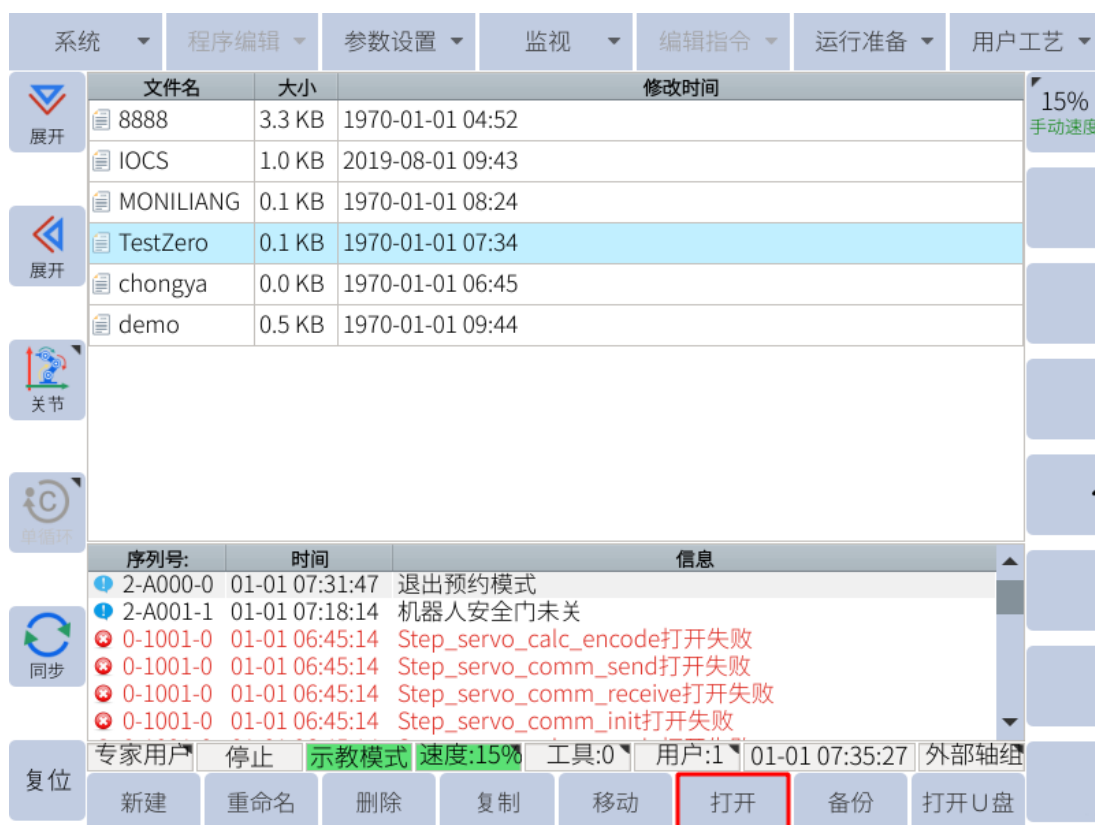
系统 程序编辑 参数设置 监视 编辑指令 运行准备 用户工艺

展开
展开
关节
单循环
同步
复位

| 文件名 | 大小 | 修改时间 |
|---|---|---|
| 8888 | 3.3 KB | 1970-01-01 04:52 |
| IOCS | 1.0 KB | 2019-08-01 09:43 |
| MONILIANG | 0.1 KB | 1970-01-01 08:24 |
| TestZero | 0.1 KB | 1970-01-01 07:34 |
| chongya | 0.0 KB | 1970-01-01 06:45 |
| demo | 0.5 KB | 1970-01-01 09:44 |

15%
手动速度

| 序列号: | 时间 | 信息 |
|---|---|---|
| 2-A000-0 | 01-01 07:31:47 | 退出预约模式 |
| 2-A001-1 | 01-01 07:18:14 | 机器人安全门未关 |
| 0-1001-0 | 01-01 06:45:14 | Step_servo_calc_encode打开失败 |
| 0-1001-0 | 01-01 06:45:14 | Step_servo_comm_send打开失败 |
| 0-1001-0 | 01-01 06:45:14 | Step_servo_comm_receive打开失败 |
| 0-1001-0 | 01-01 06:45:14 | Step_servo_comm_init打开失败 |

专家用户 停止 示教模式 速度:15% 工具:0 用户:1 01-01 07:35:27 外部轴组

新建 重命名 删除 复制 移动 打开 备份 打开U盘